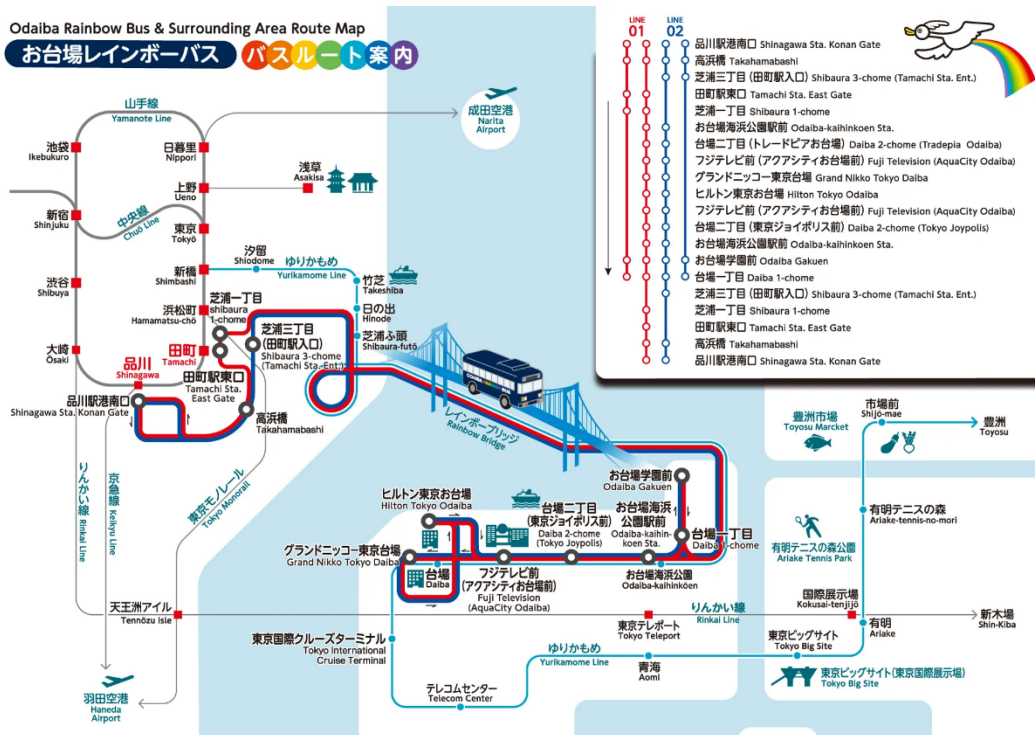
Odaiba Rainbow Bus & Surrounding Area Route Map
お台場レインボーバス バスルート案内

LINE 01 LINE 02
品川駅港南口 Shinagawa Sta. Konan Gate
高浜橋 Takahamabashi
芝浦三丁目（田町駅入口）Shibaura 3-chome (Tamachi Sta. Ent.)
田町駅東口 Tamachi Sta. East Gate
芝浦一丁目 Shibaura 1-chome
お台場海浜公園駅前 Odaiba-kaihinkoen Sta.
台場二丁目（トレードピアお台場）Daiba 2-chome (Tradepia Odaiba)
フジテレビ前（アクアシティお台場前）Fuji Television (AquaCity Odaiba)
グランドニッコー東京台場 Grand Nikko Tokyo Daiba
ヒルトン東京お台場 Hilton Tokyo Odaiba
フジテレビ前（アクアシティお台場前）Fuji Television (AquaCity Odaiba)
台場二丁目（東京ジョイポリス前）Daiba 2-chome (Tokyo Joypolis)
お台場海浜公園駅前 Odaiba-kaihinkoen Sta.
お台場学園前 Odaiba Gakuen
台場一丁目 Daiba 1-chome
芝浦三丁目（田町駅入口）Shibaura 3-chome (Tamachi Sta. Ent.)
芝浦一丁目 Shibaura 1-chome
田町駅東口 Tamachi Sta. East Gate
高浜橋 Takahamabashi
品川駅港南口 Shinagawa Sta. Konan Gate

山手線 Yamanote Line
池袋 Ikebukuro
日暮里 Nippori
成田空港 Narita Airport
浅草 Asakusa
上野 Ueno
新宿 Shinjuku
中央線 Chuo Line
東京 Tokyo
汐留 Shiodome
ゆりかもめ Yurikamome Line
新橋 Shimbashi
渋谷 Shibuya
竹芝 Takeshiba
浜松町 Hamamatsu-cho
芝浦一丁目 shibaura 1-chome
日の出 Hinode
芝浦ふ頭 Shibaura-futo
芝浦三丁目（田町駅入口）Shibaura 3-chome (Tamachi Sta. Ent.)
大崎 Osaki
品川 Shinagawa
田町 Tamachi
田町駅東口 Tamachi Sta. East Gate
品川駅港南口 Shinagawa Sta. Konan Gate
高浜橋 Takahamabashi
レインボーブリッジ Rainbow Bridge
りんかい線 Rinkai Line
京急線 Keikyu Line
東京モノレール Tokyo Monorail
お台場学園前 Odaiba Gakuen
ヒルトン東京お台場 Hilton Tokyo Odaiba
台場二丁目（東京ジョイポリス前）Daiba 2-chome (Tokyo Joypolis)
お台場海浜公園駅前 Odaiba-kaihin-koen Sta.
台場一丁目 Daiba 1-chome
グランドニッコー東京台場 Grand Nikko Tokyo Daiba
台場 Daiba
フジテレビ前（アクアシティお台場前）Fuji Television (AquaCity Odaiba)
お台場海浜公園 Odaiba-kaihinkoen
豊洲市場 Toyosu Marcket
市場前 Shijo-mae
豊洲 Toyosu
有明テニスの森 Ariake-tennis-no-mori
有明テニスの森公園 Ariake Tennis Park
天王洲アイル Tennozu Isle
国際展示場 Kokusai-tenjijo
有明 Ariake
新木場 Shin-Kiba
東京テレポート Tokyo Teleport
りんかい線 Rinkai Line
東京国際クルーズターミナル Tokyo International Cruise Terminal
東京ビッグサイト Tokyo Big Site
ゆりかもめ Yurikamome Line
青海 Aomi
東京ビッグサイト（東京国際展示場）Tokyo Big Site
羽田空港 Haneda Airport
テレコムセンター Telecom Center